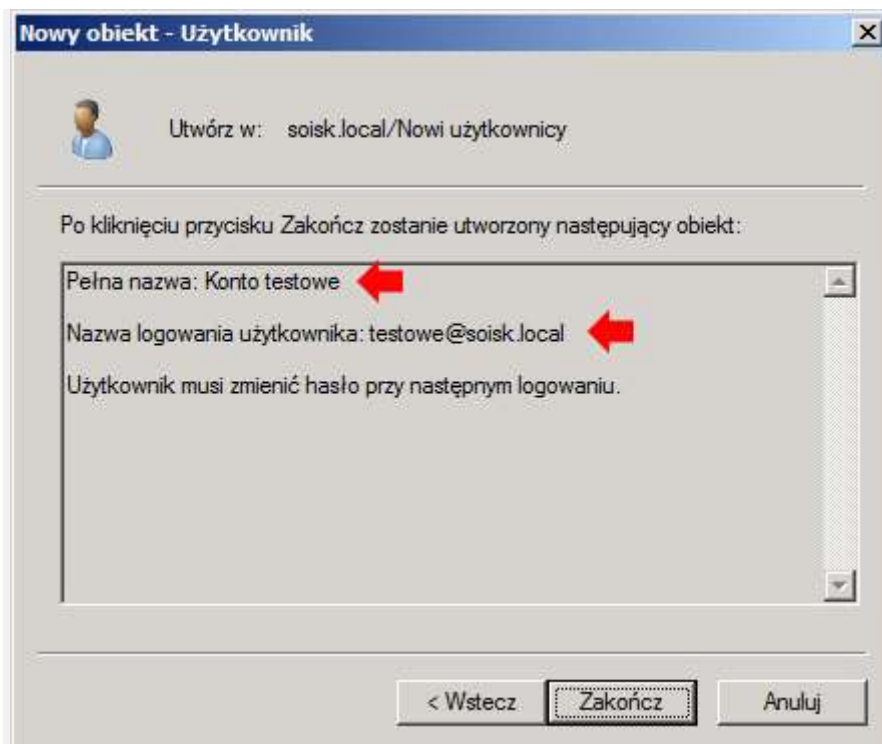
Nowy obiekt - Użytkownik

Utwórz w: soisk.local/Nowi użytkownicy

Po kliknięciu przycisku Zakończ zostanie utworzony następujący obiekt:

Pełna nazwa: Konto testowe

Nazwa logowania użytkownika: testowe@soisk.local

Użytkownik musi zmienić hasło przy następnym logowaniu.

< Wstecz
Zakończ
Anuluj